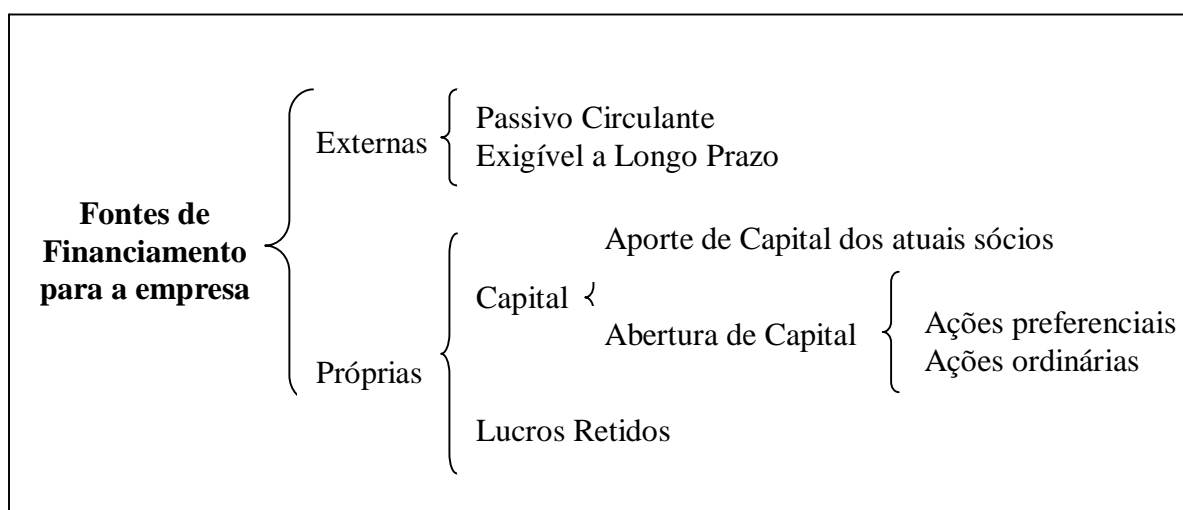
**Fontes de Financiamento para a empresa**

Externas

Passivo Circulante

Exigível a Longo Prazo

Próprias

Capital

Aporte de Capital dos atuais sócios

Abertura de Capital

Ações preferenciais

Ações ordinárias

Lucros Retidos